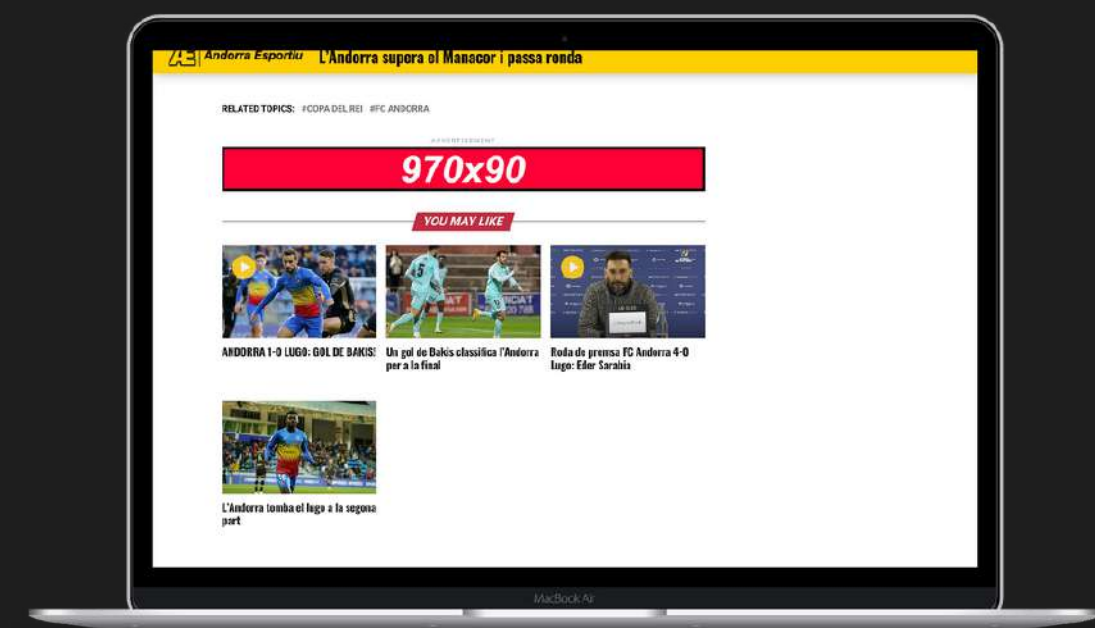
AE Andorra Esportiu L'Andorra supera el Manacor i passa ronda

RELATED TOPICS: #COPA DEL REI #FC ANDORRA

ADVERTISEMENT

970x90

YOU MAY LIKE

ANDORRA 1-0 LUGO: GOL DE BAKIS!

Un gol de Bakis classifica l'Andorra per a la final

Roda de premsa FC Andorra 4-0 Lugo: Eder Sarabia

L'Andorra tomba el Lugo a la segona part

MacBook Air